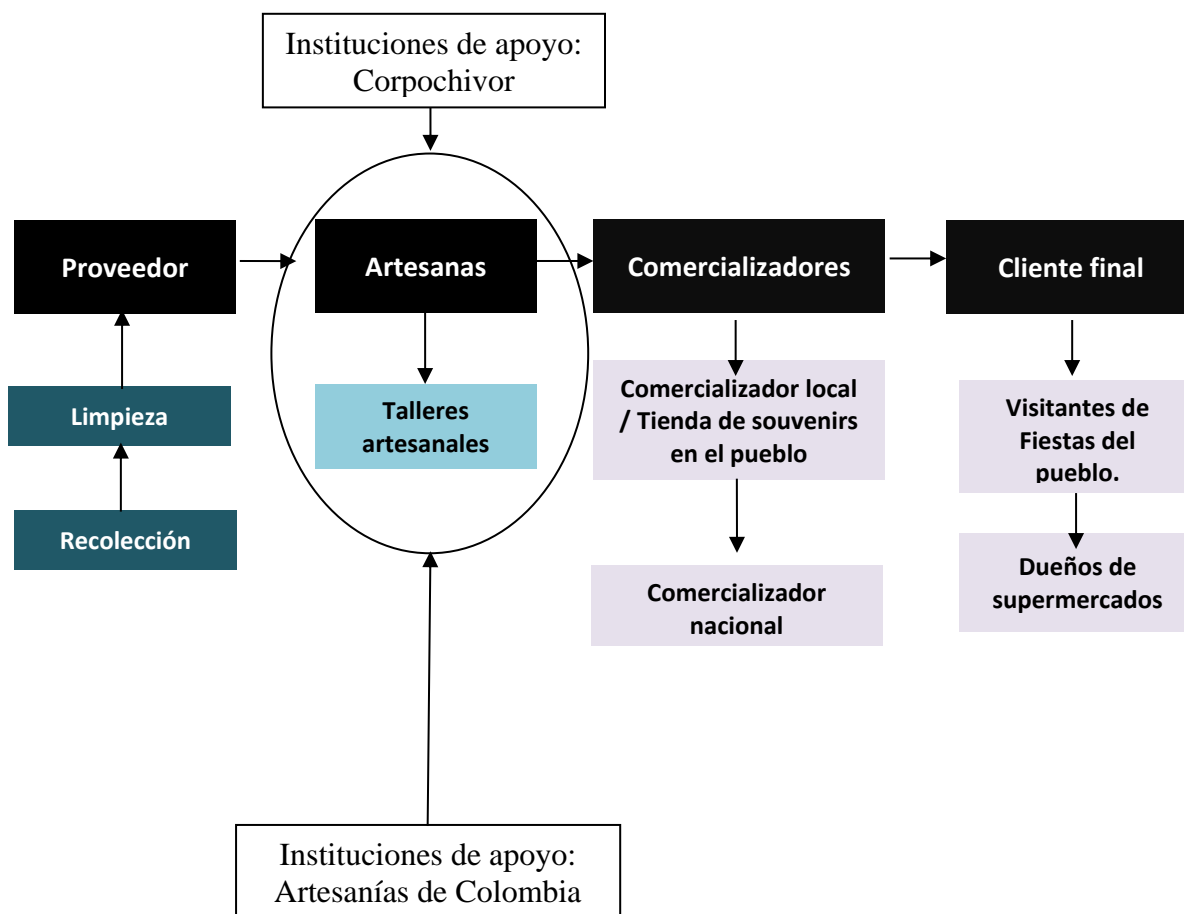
Instituciones de apoyo: Corpochivor

Proveedor

Artesanas

Comercializadores

Cliente final

Limpieza

Recolección

Talleres artesanales

Comercializador local / Tienda de souvenirs en el pueblo

Comercializador nacional

Visitantes de Fiestas del pueblo.

Dueños de supermercados

Instituciones de apoyo: Artesanías de Colombia